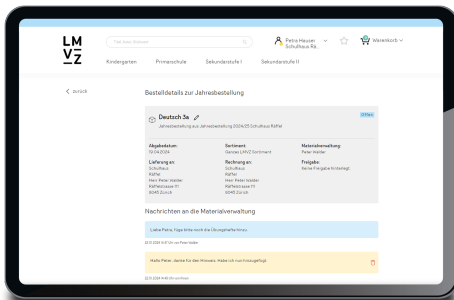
LM
VZ

Titel oder Stichwort

Petra Heuser
Schulhaus Rä...

Warenkorb

Kindergarten   Primarschule   Sekundarstufe I   Sekundarstufe II

< zurück

Bestelldetails zur Jahresbestellung

Deutsch 3a
Jahresbestellung aus Jahresbestellung 2024/25 Schulhaus Räffel

Offen

Abgabedatum:
13.04.2024

Lieferung an:
Schulhaus
Räffel
Herr Peter Walder
Räffelstrasse 11
8045 Zürich

Sortiment:
Ganzes LMVZ Sortiment

Rechnung an:
Schulhaus
Räffel
Herr Peter Walder
Räffelstrasse 11
8045 Zürich

Materialverwaltung:
Peter Walder

Freigabe:
Keine Freigabe bisher erteilt.

Nachrichten an die Materialverwaltung

Liebe Petra, füge bitte noch die Übungshefte hinzu.

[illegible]

Hallo Peter, danke für den Hinweis. Habe ich nun hinzugefügt.

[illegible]